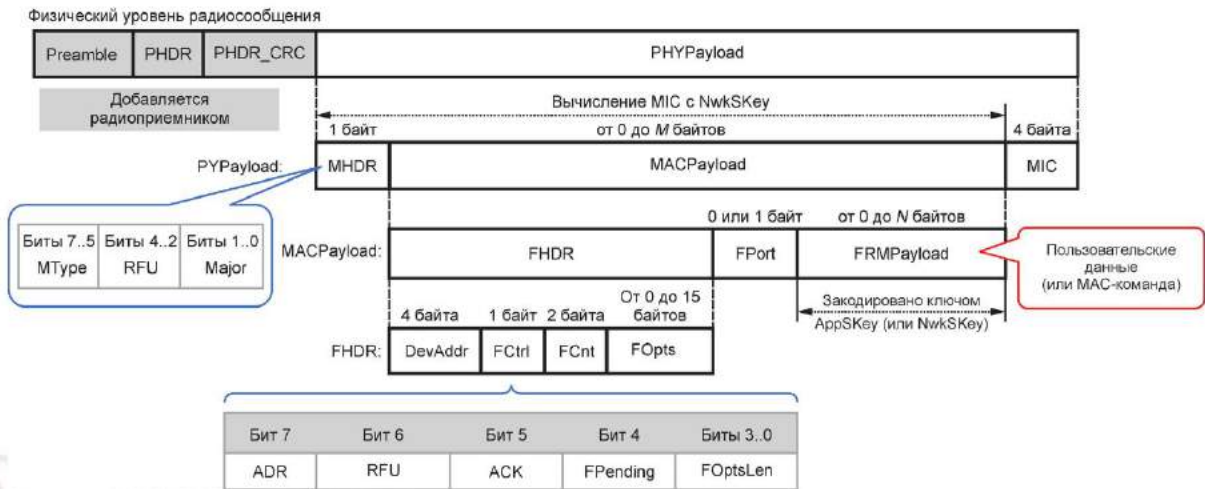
Физический уровень радиосообщения

| Preamble | PHDR | PHDR_CRC | PHYPayload |
|---|---|---|---|

Добавляется радиоприемником

Вычисление MIC с NwkSKey

1 байт | от 0 до *M* байтов | 4 байта

PYPayload:

| MHDR | MACPayload | MIC |
|---|---|---|

| Биты 7..5 | Биты 4..2 | Биты 1..0 |
|---|---|---|
| MType | RFU | Major |

0 или 1 байт | от 0 до *N* байтов

MACPayload:

| FHDR | FPort | FRMPayload |
|---|---|---|

Пользовательские данные (или MAC-команда)

Закодировано ключом AppSKey (или NwkSKey)

4 байта | 1 байт | 2 байта | От 0 до 15 байтов

FHDR:

| DevAddr | FCtrl | FCnt | FOpts |
|---|---|---|---|

| Бит 7 | Бит 6 | Бит 5 | Бит 4 | Биты 3..0 |
|---|---|---|---|---|
| ADR | RFU | ACK | FPending | FOptsLen |